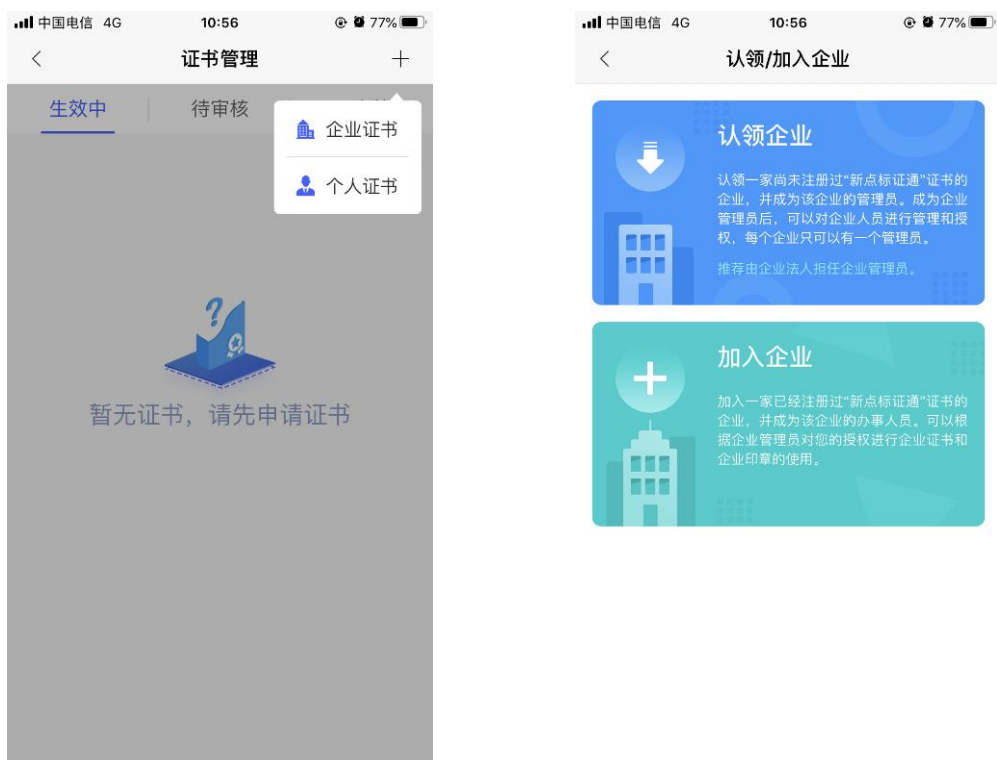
中国电信 4G 10:56 77%

<

证书管理

+

生效中 | 待审核

企业证书

个人证书

暂无证书，请先申请证书

中国电信 4G 10:56 77%

<

认领/加入企业

认领企业

认领一家尚未注册过"新点标证通"证书的企业，并成为该企业的管理员。成为企业管理员后，可以对企业人员进行管理和授权，每个企业只可以有一个管理员。

推荐由企业法人担任企业管理员。

加入企业

加入一家已经注册过"新点标证通"证书的企业，并成为该企业的办事人员。可以根据企业管理员对您的授权进行企业证书和企业印章的使用。